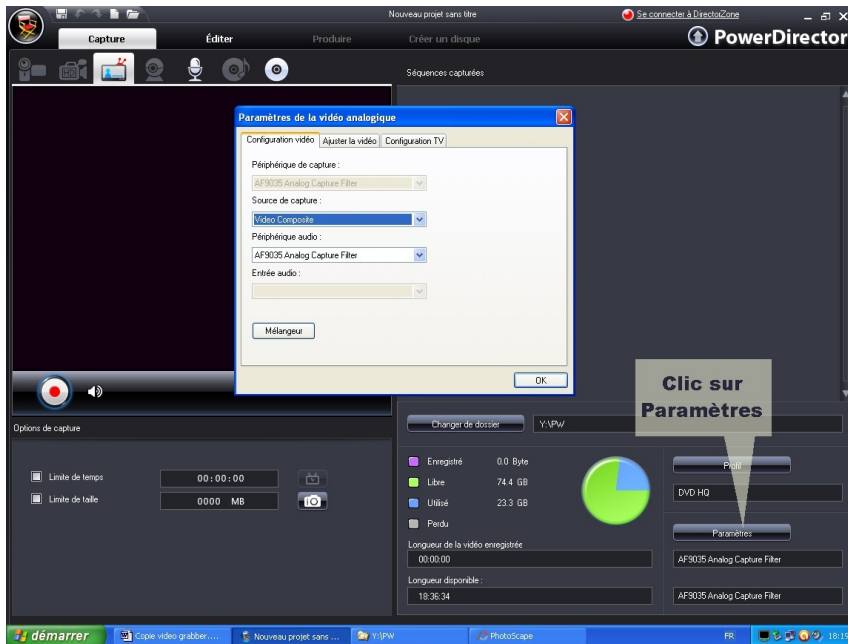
Nouveau projet sans titre

Se connecter à DirectorZone

Capture

Éditer

Produire

Créer un disque

PowerDirector

Séquences capturées

Paramètres de la vidéo analogique

Configuration vidéo | Ajuster la vidéo | Configuration TV

Périphérique de capture :

AF9035 Analog Capture Filter

Source de capture :

Video Composite

Périphérique audio :

AF9035 Analog Capture Filter

Entrée audio :

Mélangeur

OK

Clic sur Paramètres

Options de capture

Changer de dossier

Y:\PW

Limite de temps

00:00:00

Limite de taille

0000 MB

Enregistré 0.0 Byte

Libre 74.4 GB

Utilisé 23.3 GB

Perdu

Profil

DVD HQ

Paramètres

Longueur de la vidéo enregistrée

00:00:00

AF9035 Analog Capture Filter

Longueur disponible :

18:36:34

AF9035 Analog Capture Filter

démarrer

Copie video grabber....

Nouveau projet sans ...

Y:\PW

PhotoScape

FR

18:19